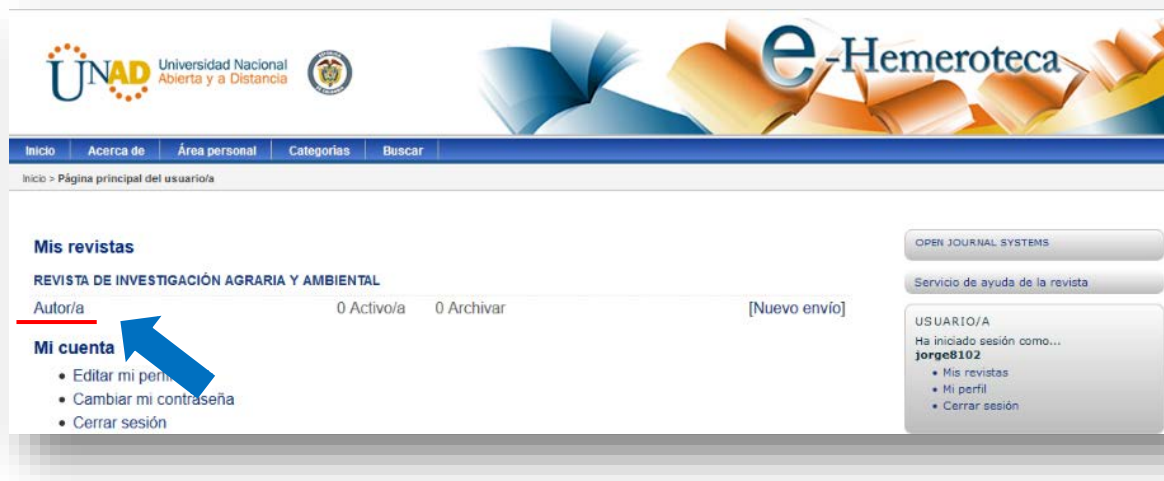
UNAD Universidad Nacional Abierta y a Distancia

e-Hemeroteca

Inicio | Acerca de | Área personal | Categorías | Buscar

Inicio > Página principal del usuario/a

Mis revistas

REVISTA DE INVESTIGACIÓN AGRARIA Y AMBIENTAL

Autor/a 0 Activo/a 0 Archivar [Nuevo envío]

Mi cuenta

• Editar mi perfil
• Cambiar mi contraseña
• Cerrar sesión

OPEN JOURNAL SYSTEMS

Servicio de ayuda de la revista

USUARIO/A
Ha iniciado sesión como...
jorge8102
• Mis revistas
• Mi perfil
• Cerrar sesión